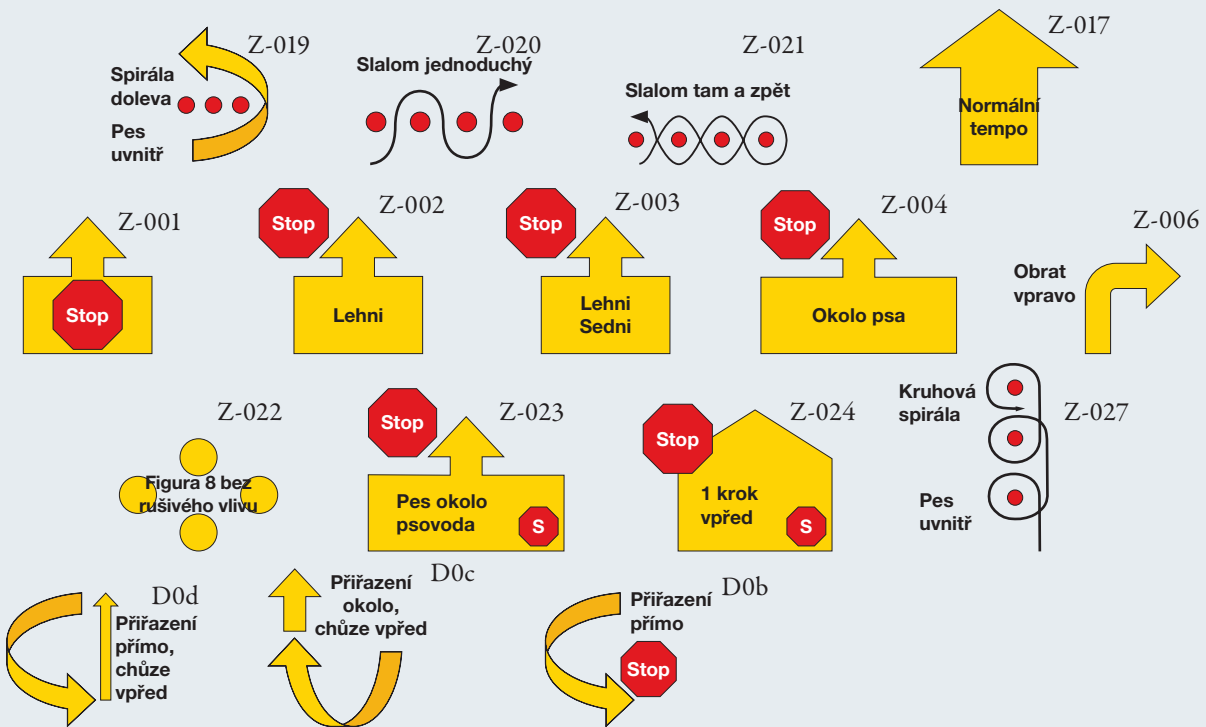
Z-019
Spirála doleva
Pes uvnitř

Z-020
Slalom jednoduchý

Z-021
Slalom tam a zpět

Z-017
Normální tempo

Z-001
Stop

Stop
Z-002
Lehni

Stop
Z-003
Lehni Sedni

Stop
Z-004
Okolo psa

Z-006
Obrat vpravo

Z-022
Figura 8 bez rušivého vlivu

Stop
Z-023
Pes okolo psovoda
S

Stop
Z-024
1 krok vpřed
S

Kruhová spirála
Z-027
Pes uvnitř

D0d
Přiřazení přímo, chůze vpřed

Přiřazení okolo, chůze vpřed
D0c

Přiřazení přímo
D0b
Stop